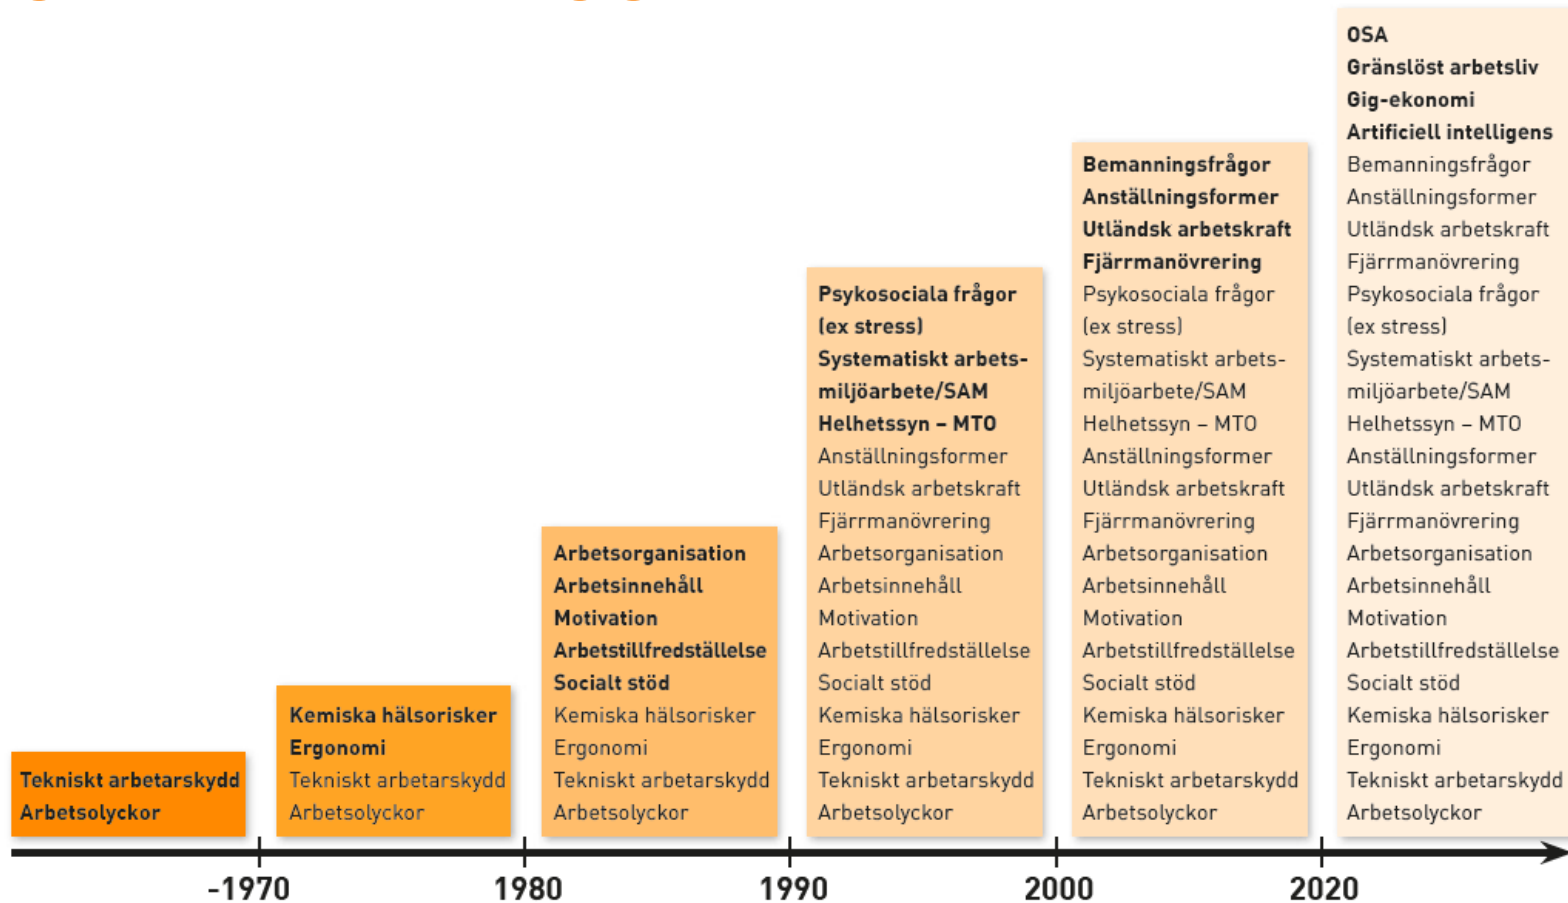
Tekniskt arbetarskydd
Arbetsolyckor

Kemiska hälsorisker
Ergonomi
Tekniskt arbetarskydd
Arbetsolyckor

Arbetsorganisation
Arbetsinnehåll
Motivation
Arbetstillfredställelse
Socialt stöd
Kemiska hälsorisker
Ergonomi
Tekniskt arbetarskydd
Arbetsolyckor

Psykosociala frågor (ex stress)
Systematiskt arbetsmiljöarbete/SAM
Helhetssyn – MTO
Anställningsformer
Utländsk arbetskraft
Fjärrmanövrering
Arbetsorganisation
Arbetsinnehåll
Motivation
Arbetstillfredställelse
Socialt stöd
Kemiska hälsorisker
Ergonomi
Tekniskt arbetarskydd
Arbetsolyckor

Bemanningsfrågor
Anställningsformer
Utländsk arbetskraft
Fjärrmanövrering
Psykosociala frågor (ex stress)
Systematiskt arbetsmiljöarbete/SAM
Helhetssyn – MTO
Anställningsformer
Utländsk arbetskraft
Fjärrmanövrering
Arbetsorganisation
Arbetsinnehåll
Motivation
Arbetstillfredställelse
Socialt stöd
Kemiska hälsorisker
Ergonomi
Tekniskt arbetarskydd
Arbetsolyckor

OSA
Gränslöst arbetsliv
Gig-ekonomi
Artificiell intelligens
Bemanningsfrågor
Anställningsformer
Utländsk arbetskraft
Fjärrmanövrering
Psykosociala frågor (ex stress)
Systematiskt arbetsmiljöarbete/SAM
Helhetssyn – MTO
Anställningsformer
Utländsk arbetskraft
Fjärrmanövrering
Arbetsorganisation
Arbetsinnehåll
Motivation
Arbetstillfredställelse
Socialt stöd
Kemiska hälsorisker
Ergonomi
Tekniskt arbetarskydd
Arbetsolyckor

-1970 1980 1990 2000 2020